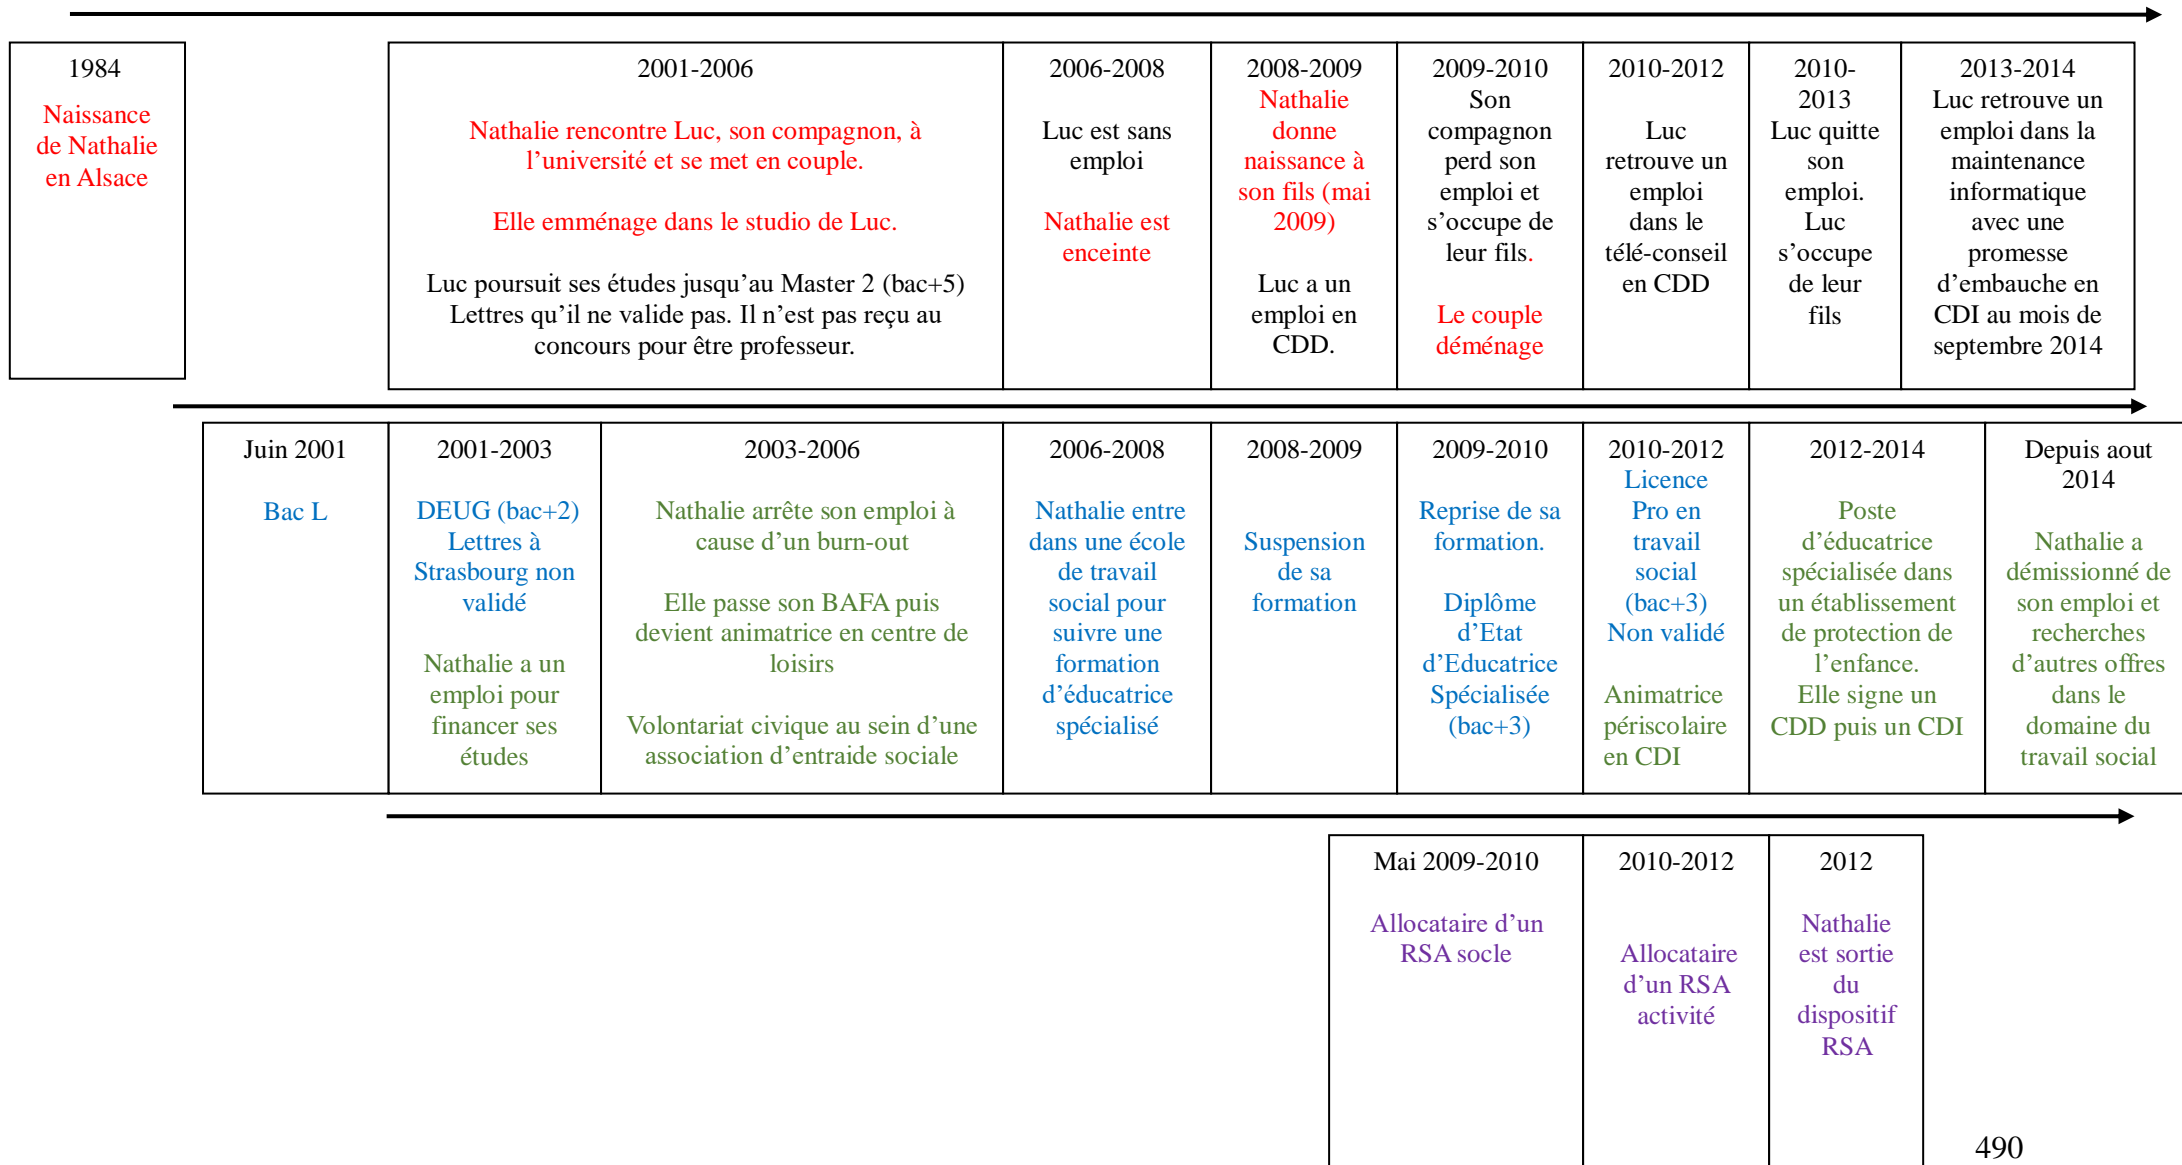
| 1984 Naissance de Nathalie en Alsace |
|---|

| 2001-2006 | 2006-2008 | 2008-2009 | 2009-2010 | 2010-2012 | 2010-2013 | 2013-2014 |
|---|---|---|---|---|---|---|
| Nathalie rencontre Luc, son compagnon, à l'université et se met en couple. Elle emménage dans le studio de Luc. Luc poursuit ses études jusqu'au Master 2 (bac+5) Lettres qu'il ne valide pas. Il n'est pas reçu au concours pour être professeur. | Luc est sans emploi Nathalie est enceinte | Nathalie donne naissance à son fils (mai 2009) Luc a un emploi en CDD. | Son compagnon perd son emploi et s'occupe de leur fils. Le couple déménage | Luc retrouve un emploi dans le télé-conseil en CDD | Luc quitte son emploi. Luc s'occupe de leur fils | Luc retrouve un emploi dans la maintenance informatique avec une promesse d'embauche en CDI au mois de septembre 2014 |

| Juin 2001 | 2001-2003 | 2003-2006 | 2006-2008 | 2008-2009 | 2009-2010 | 2010-2012 | 2012-2014 | Depuis aout 2014 |
|---|---|---|---|---|---|---|---|---|
| Bac L | DEUG (bac+2) Lettres à Strasbourg non validé Nathalie a un emploi pour financer ses études | Nathalie arrête son emploi à cause d'un burn-out Elle passe son BAFA puis devient animatrice en centre de loisirs Volontariat civique au sein d'une association d'entraide sociale | Nathalie entre dans une école de travail social pour suivre une formation d'éducatrice spécialisé | Suspension de sa formation | Reprise de sa formation. Diplôme d'Etat d'Educatrice Spécialisée (bac+3) | Licence Pro en travail social (bac+3) Non validé Animatrice périscolaire en CDI | Poste d'éducatrice spécialisée dans un établissement de protection de l'enfance. Elle signe un CDD puis un CDI | Nathalie a démissionné de son emploi et recherches d'autres offres dans le domaine du travail social |

| Mai 2009-2010 | 2010-2012 | 2012 |
|---|---|---|
| Allocataire d'un RSA socle | Allocataire d'un RSA activité | Nathalie est sortie du dispositif RSA |

490